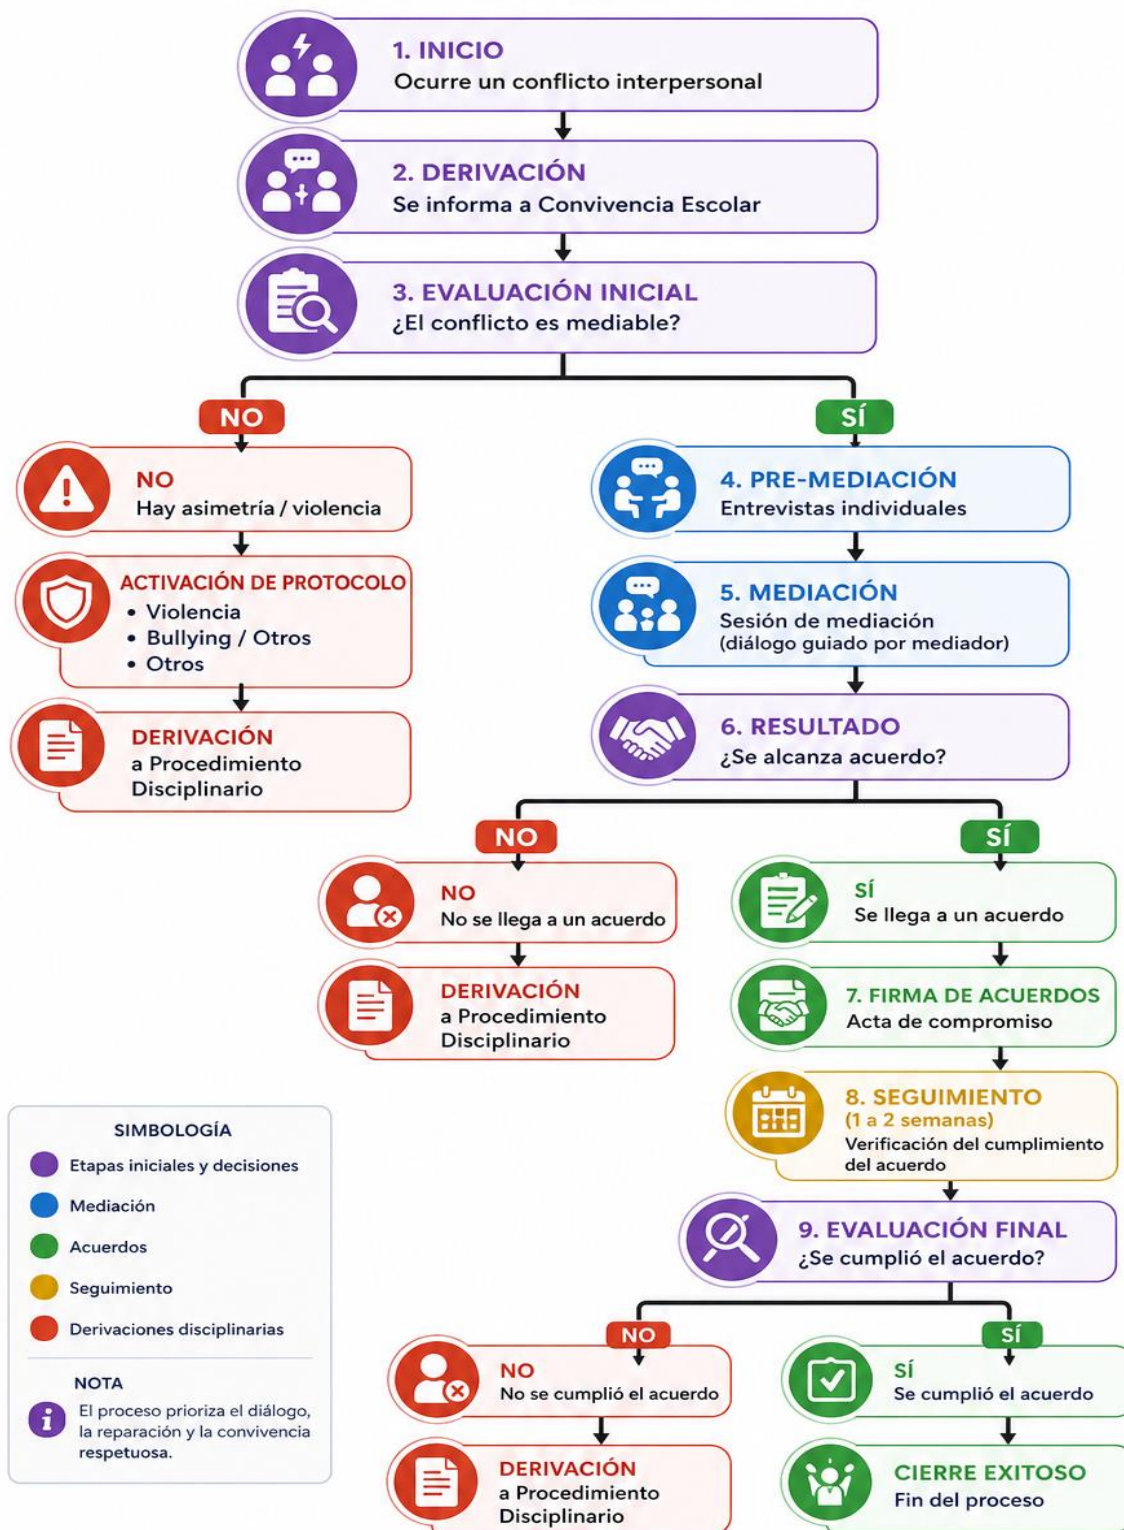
1. INICIO
Ocurre un conflicto interpersonal

2. DERIVACIÓN
Se informa a Convivencia Escolar

3. EVALUACIÓN INICIAL
¿El conflicto es mediable?

NO

NO
Hay asimetría / violencia

ACTIVACIÓN DE PROTOCOLO
• Violencia
• Bullying / Otros
• Otros

DERIVACIÓN
a Procedimiento Disciplinario

SÍ

4. PRE-MEDIACIÓN
Entrevistas individuales

5. MEDIACIÓN
Sesión de mediación
(diálogo guiado por mediador)

6. RESULTADO
¿Se alcanza acuerdo?

NO

NO
No se llega a un acuerdo

DERIVACIÓN
a Procedimiento Disciplinario

SÍ

SÍ
Se llega a un acuerdo

7. FIRMA DE ACUERDOS
Acta de compromiso

8. SEGUIMIENTO
(1 a 2 semanas)
Verificación del cumplimiento del acuerdo

9. EVALUACIÓN FINAL
¿Se cumplió el acuerdo?

NO

NO
No se cumplió el acuerdo

DERIVACIÓN
a Procedimiento Disciplinario

SÍ

SÍ
Se cumplió el acuerdo

CIERRE EXITOSO
Fin del proceso

SIMBOLOGÍA
Etapas iniciales y decisiones
Mediación
Acuerdos
Seguimiento
Derivaciones disciplinarias

NOTA
El proceso prioriza el diálogo, la reparación y la convivencia respetuosa.